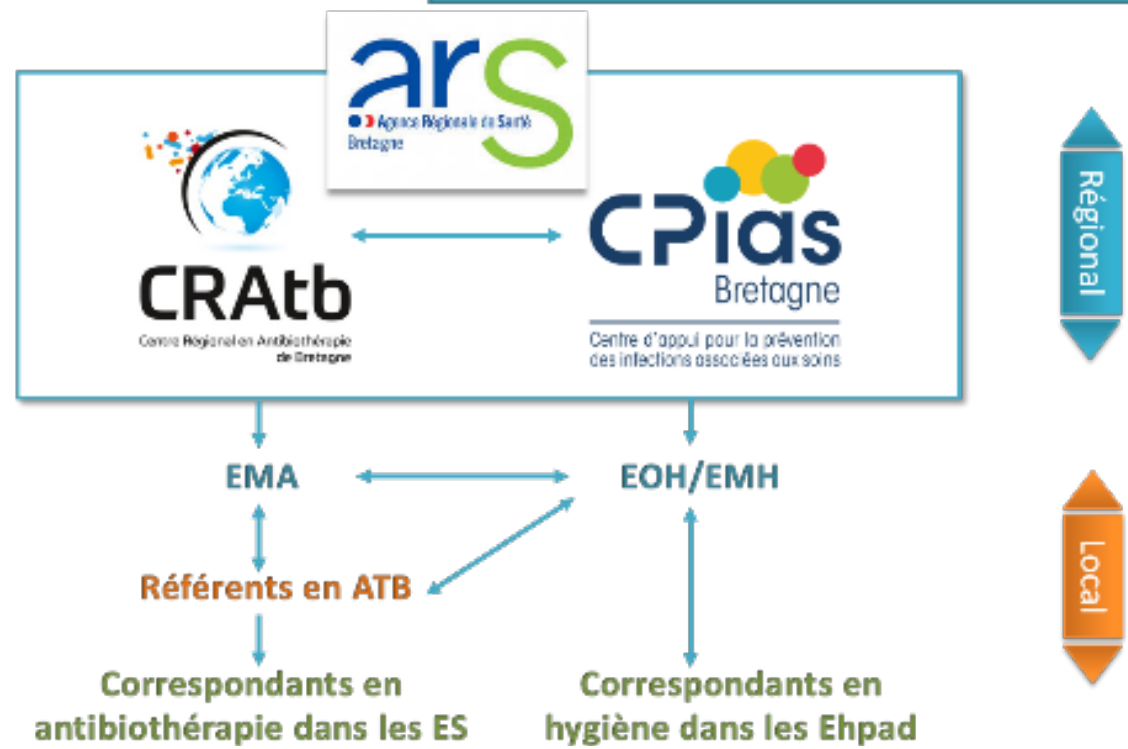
ars
Agence Régionale de Santé
Bretagne

CRAtb
Centre Régional en Antibiothérapie de Bretagne

CPias
Bretagne
Centre d'appui pour la prévention des infections associées aux soins

Régional

EMA

EOH/EMH

Local

Référents en ATB

Correspondants en antibiothérapie dans les ES

Correspondants en hygiène dans les Ehpad